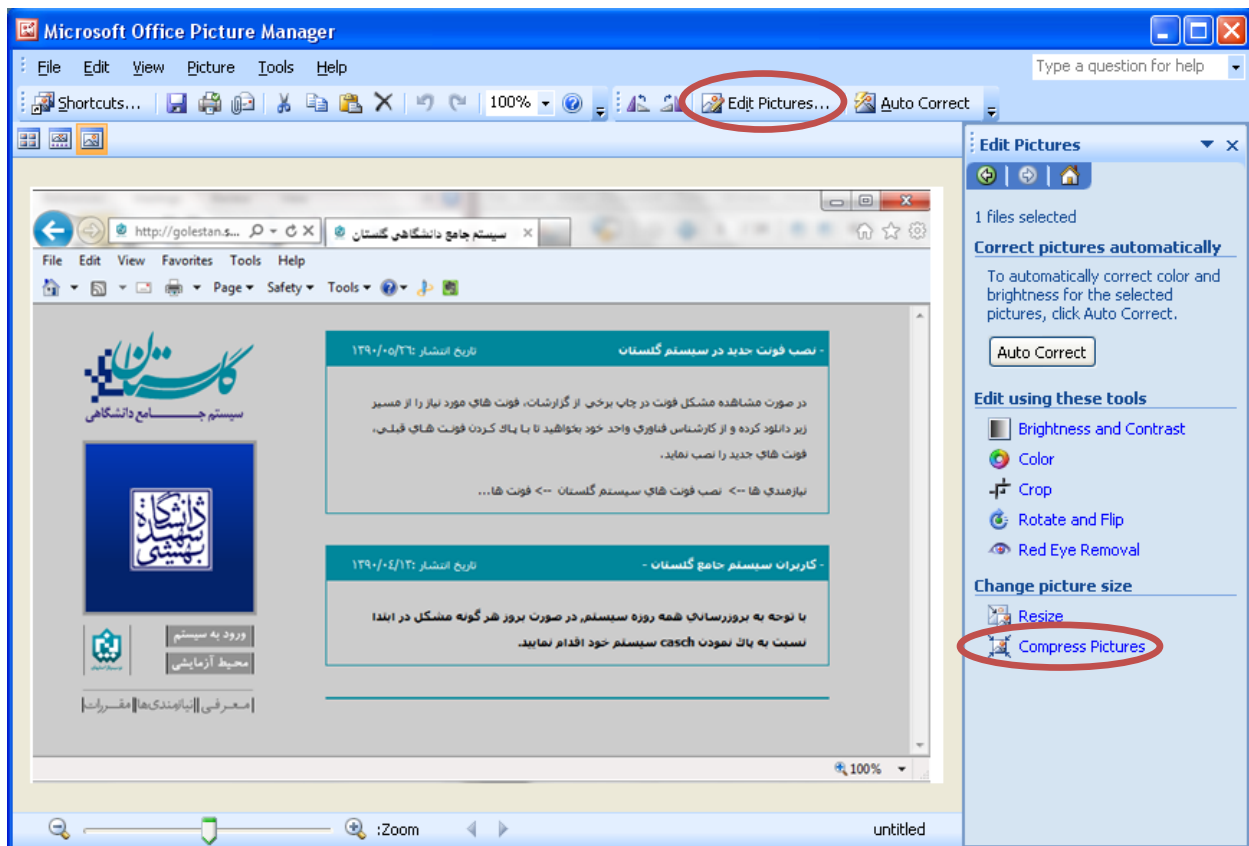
Microsoft Office Picture Manager

File Edit View Picture Tools Help

Type a question for help

Shortcuts... 100% Edit Pictures... Auto Correct

http://golestan.s... سیستم جامع دانشگاهی گلستان

File Edit View Favorites Tools Help

Page ▾ Safety ▾ Tools ▾

گلستان
سیستم جامع دانشگاهی

دانشگاه شهید بهشتی

ورود به سیستم
محیط آزمایشی

معرفی | نیازمندی‌ها | مقررات

- نصب فونت جدید در سیستم گلستان تاریخ انتشار :۱۳۹۰/۰۵/۲۶

در صورت مشاهده مشکل فونت در چاپ برخی از گزارشات، فونت های مورد نیاز را از مسیر زیر دانلود کرده و از کارشناس فناوری واحد خود بخواهید تا با پاک کردن فونت های قبلی، فونت های جدید را نصب نماید.

نیازمندی ها --> نصب فونت های سیستم گلستان --> فونت ها...

- کاربران سیستم جامع گلستان - تاریخ انتشار :۱۳۹۰/۰۴/۱۳

با توجه به بروزرسانی همه روزه سیستم، در صورت بروز هر گونه مشکل در ابتدا نسبت به پاک نمودن casch سیستم خود اقدام نمایید.

100%

Edit Pictures

1 files selected

Correct pictures automatically

To automatically correct color and brightness for the selected pictures, click Auto Correct.

Auto Correct

Edit using these tools

Brightness and Contrast

Color

Crop

Rotate and Flip

Red Eye Removal

Change picture size

Resize

Compress Pictures

:Zoom

untitled